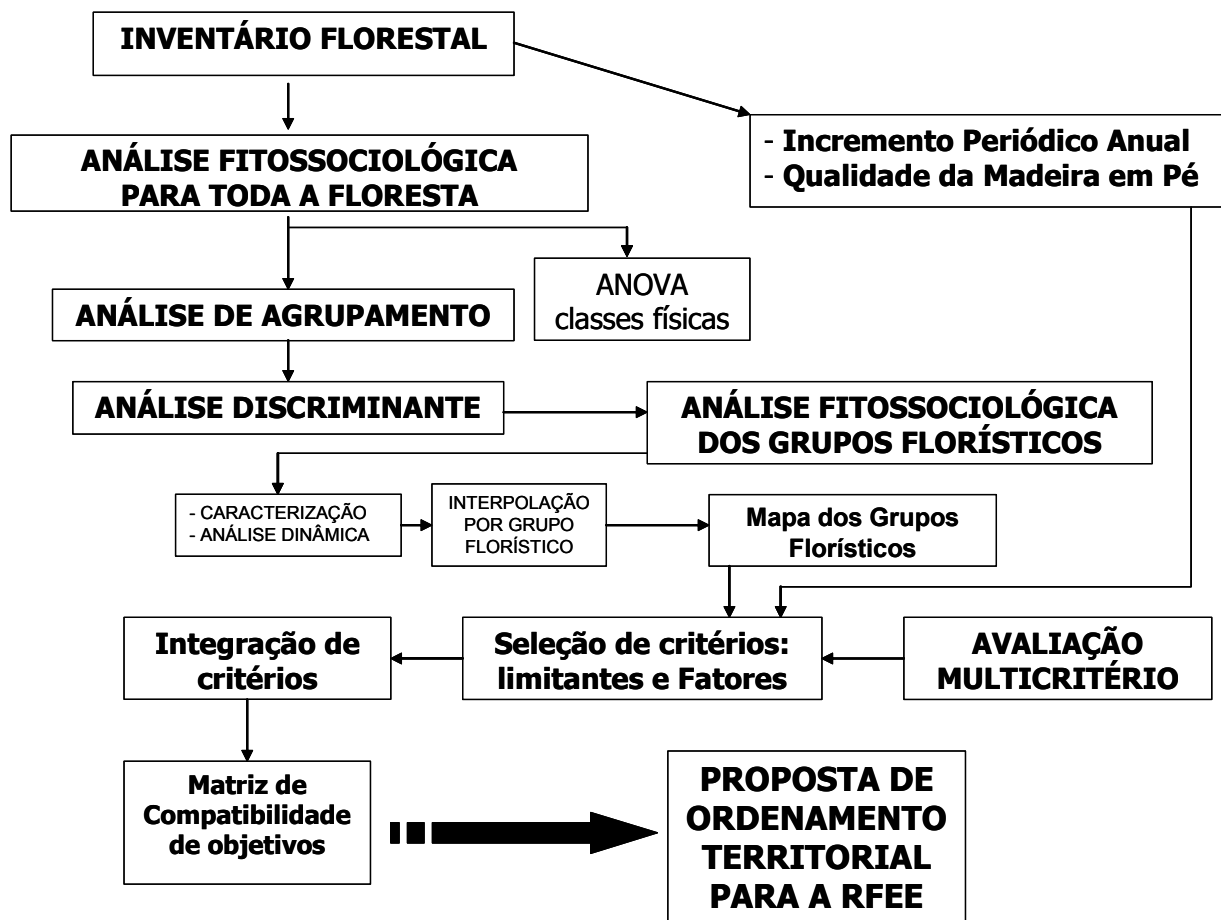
INVENTÁRIO FLORESTAL

- Incremento Periódico Anual
- Qualidade da Madeira em Pé

ANÁLISE FITOSSOCIOLÓGICA PARA TODA A FLORESTA

ANOVA
classes físicas

ANÁLISE DE AGRUPAMENTO

ANÁLISE DISCRIMINANTE

ANÁLISE FITOSSOCIOLÓGICA DOS GRUPOS FLORÍSTICOS

- CARACTERIZAÇÃO
- ANÁLISE DINÂMICA

INTERPOLAÇÃO POR GRUPO FLORÍSTICO

Mapa dos Grupos Florísticos

Integração de critérios

Seleção de critérios: limitantes e Fatores

AVALIAÇÃO MULTICRITÉRIO

Matriz de Compatibilidade de objetivos

PROPOSTA DE ORDENAMENTO TERRITORIAL PARA A RFEE